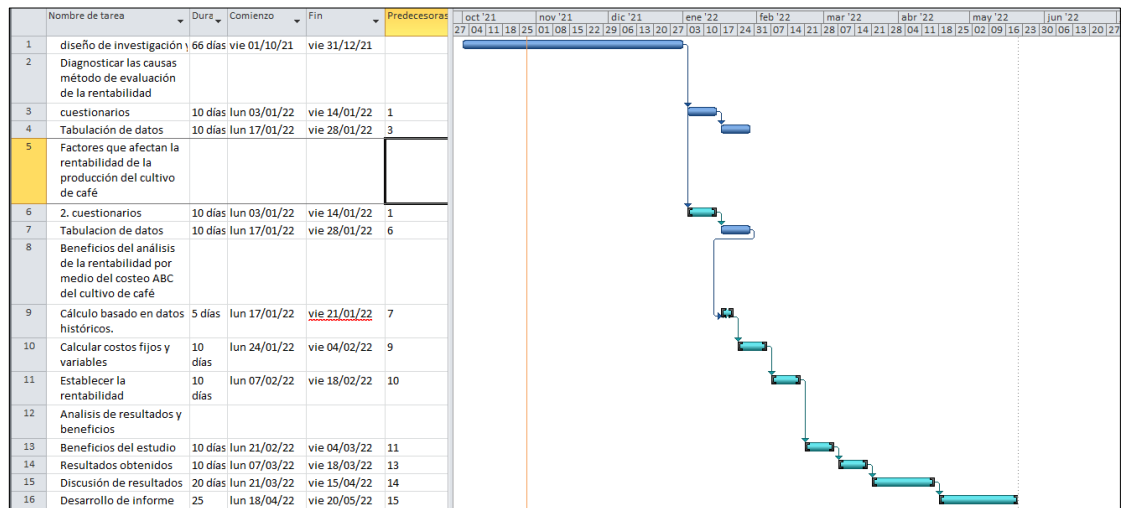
| | Nombre de tarea | Dura | Comienzo | Fin | Predecesoras |
|---|---|---|---|---|---|
| 1 | diseño de investigación y | 66 días | vie 01/10/21 | vie 31/12/21 | |
| 2 | Diagnosticar las causas método de evaluación de la rentabilidad | | | | |
| 3 | cuestionarios | 10 días | lun 03/01/22 | vie 14/01/22 | 1 |
| 4 | Tabulación de datos | 10 días | lun 17/01/22 | vie 28/01/22 | 3 |
| 5 | Factores que afectan la rentabilidad de la producción del cultivo de café | | | | |
| 6 | 2. cuestionarios | 10 días | lun 03/01/22 | vie 14/01/22 | 1 |
| 7 | Tabulacion de datos | 10 días | lun 17/01/22 | vie 28/01/22 | 6 |
| 8 | Beneficios del análisis de la rentabilidad por medio del costeo ABC del cultivo de café | | | | |
| 9 | Cálculo basado en datos históricos. | 5 días | lun 17/01/22 | vie 21/01/22 | 7 |
| 10 | Calcular costos fijos y variables | 10 días | lun 24/01/22 | vie 04/02/22 | 9 |
| 11 | Establecer la rentabilidad | 10 días | lun 07/02/22 | vie 18/02/22 | 10 |
| 12 | Analisis de resultados y beneficios | | | | |
| 13 | Beneficios del estudio | 10 días | lun 21/02/22 | vie 04/03/22 | 11 |
| 14 | Resultados obtenidos | 10 días | lun 07/03/22 | vie 18/03/22 | 13 |
| 15 | Discusión de resultados | 20 días | lun 21/03/22 | vie 15/04/22 | 14 |
| 16 | Desarrollo de informe | 25 | lun 18/04/22 | vie 20/05/22 | 15 |

oct '21 | nov '21 | dic '21 | ene '22 | feb '22 | mar '22 | abr '22 | may '22 | jun '22
27 04 11 18 25 01 08 15 22 29 06 13 20 27 03 10 17 24 31 07 14 21 28 07 14 21 28 04 11 18 25 02 09 16 23 30 06 13 20 27